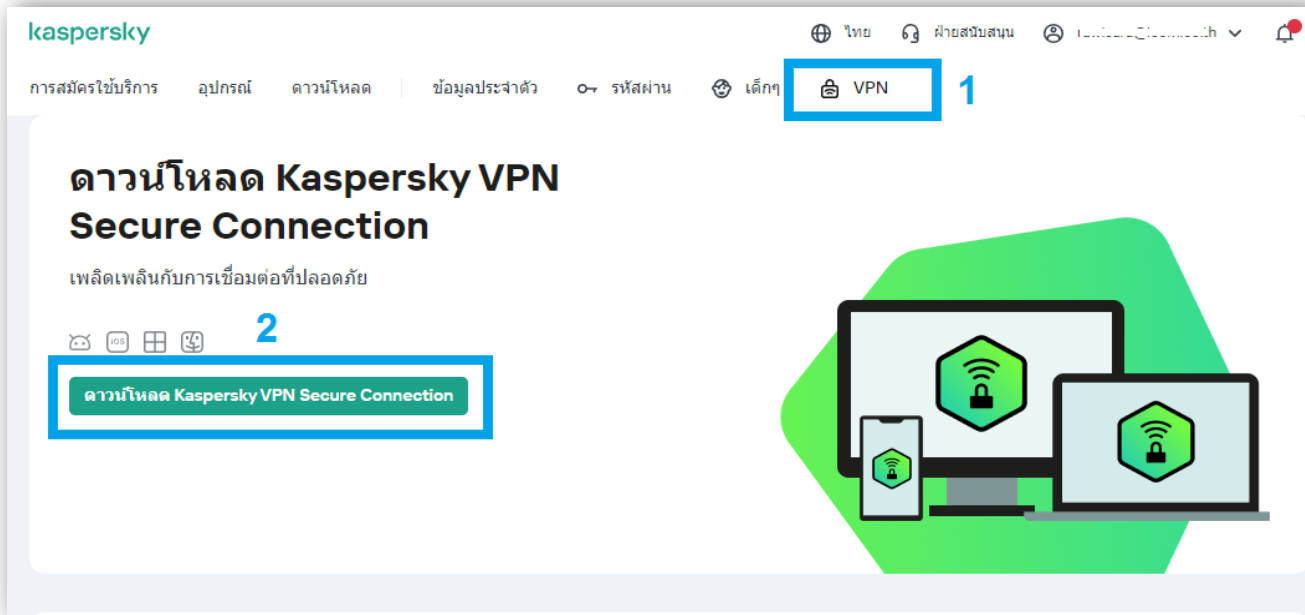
kaspersky

ไทย ฝ่ายสนับสนุน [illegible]

การสมัครใช้บริการ อุปกรณ์ ดาวน์โหลด ข้อมูลประจำตัว รหัสผ่าน เด็กๆ VPN 1

ดาวน์โหลด Kaspersky VPN Secure Connection

เพลิดเพลินกับการเชื่อมต่อที่ปลอดภัย

iOS

2

ดาวน์โหลด Kaspersky VPN Secure Connection